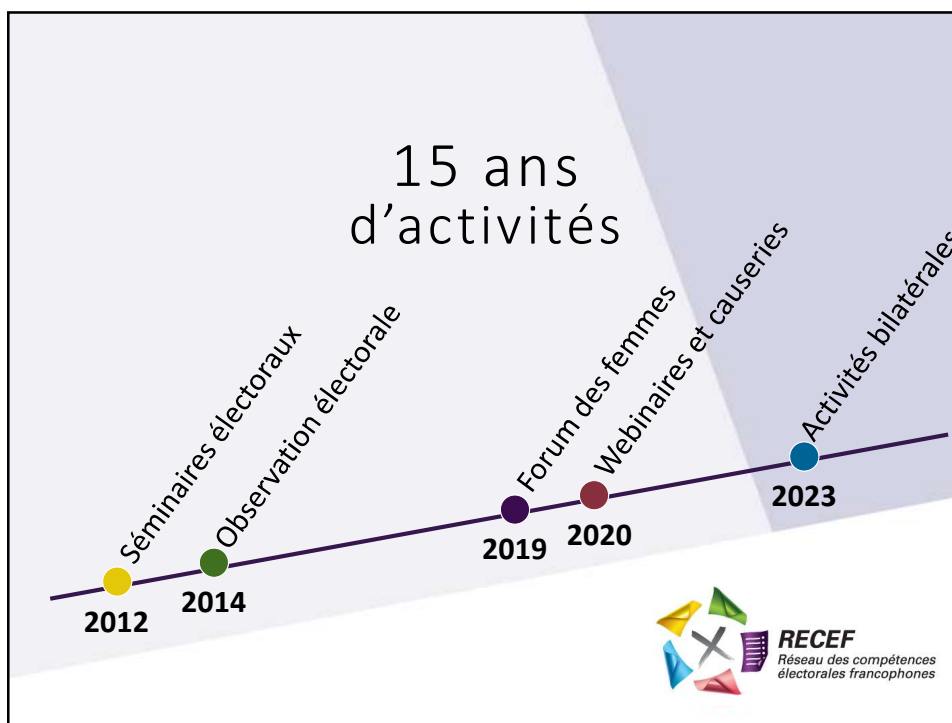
15 ans d'activités

Séminaires électoraux
2012

Observation électorale
2014

Forum des femmes
2019

Webinaires et causeries
2020

Activités bilatérales
2023

RECEF
Réseau des compétences électorales francophones